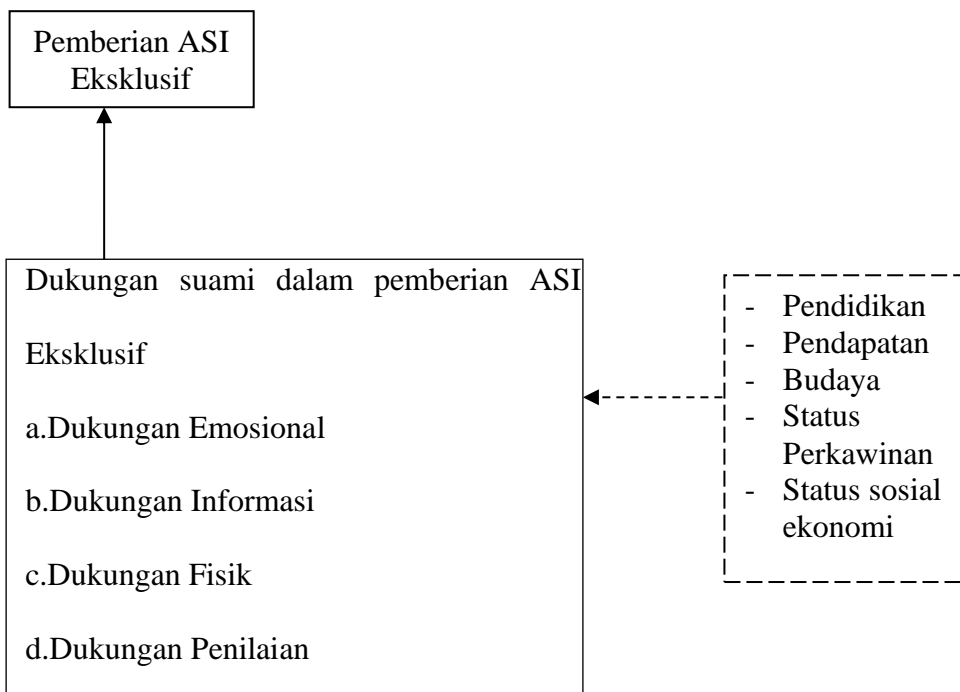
Pemberian ASI Eksklusif

Dukungan suami dalam pemberian ASI Eksklusif

a.Dukungan Emosional

b.Dukungan Informasi

c.Dukungan Fisik

d.Dukungan Penilaian

- Pendidikan
- Pendapatan
- Budaya
- Status Perkawinan
- Status sosial ekonomi